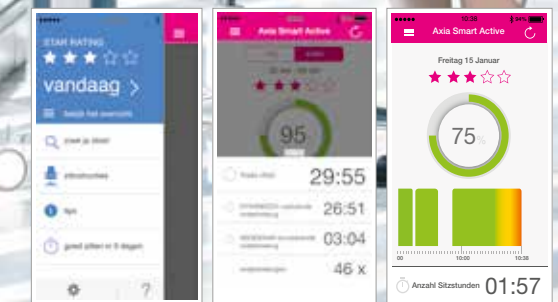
STAR RATING

vandaag >

bekijk het overzicht

zoek je stoel

instructies

tips

goed zitten in 5 dagen

Axia Smart Active

95

29:55

26:51

03:04

46 x

10:38

94%

Axia Smart Active

Freitag 15 Januar

75%

10:00

10:38

Anzahl Sitzstunden 01:57